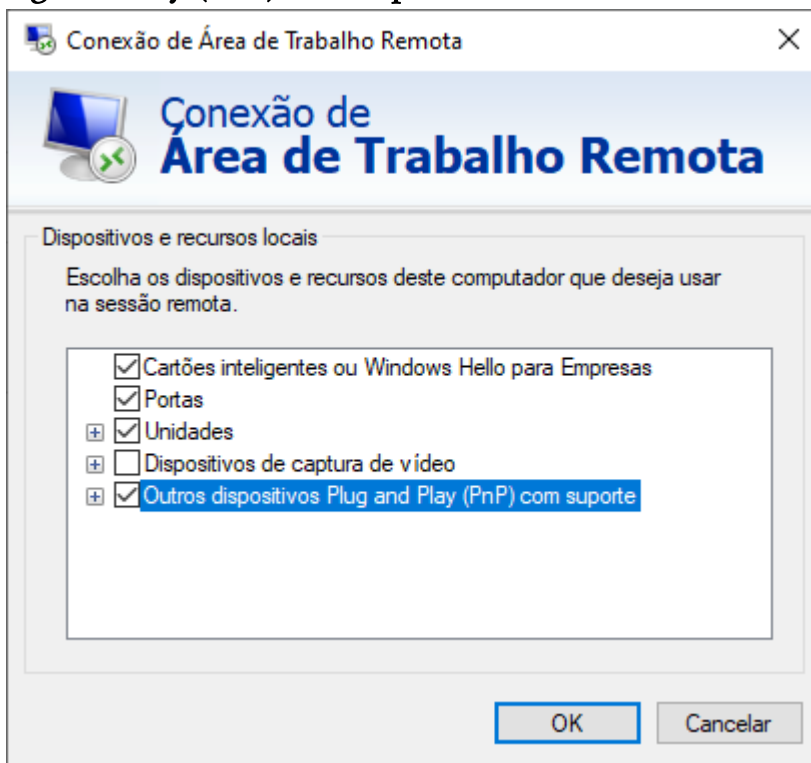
Conexão de Área de Trabalho Remota

Conexão de
Área de Trabalho Remota

Dispositivos e recursos locais

Escolha os dispositivos e recursos deste computador que deseja usar na sessão remota.

Cartões inteligentes ou Windows Hello para Empresas
Portas
Unidades
Dispositivos de captura de vídeo
Outros dispositivos Plug and Play (PnP) com suporte

OK
Cancelar